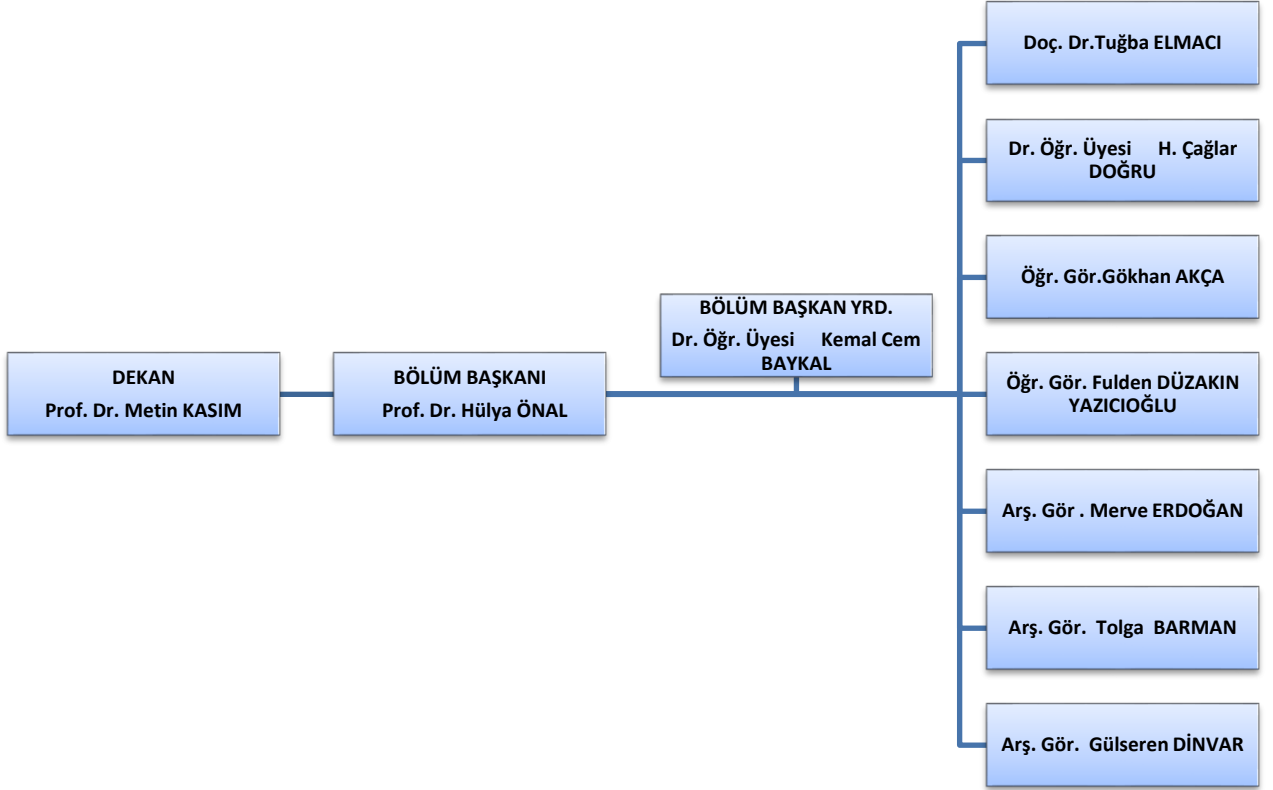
DEKAN
Prof. Dr. Metin KASIM

BÖLÜM BAŞKANI
Prof. Dr. Hülya ÖNAL

BÖLÜM BAŞKAN YRD.
Dr. Öğr. Üyesi Kemal Cem BAYKAL

Doç. Dr.Tuğba ELMACI

Dr. Öğr. Üyesi H. Çağlar DOĞRU

Öğr. Gör.Gökhan AKÇA

Öğr. Gör. Fulden DÜZAKIN YAZICIOĞLU

Arş. Gör . Merve ERDOĞAN

Arş. Gör. Tolga BARMAN

Arş. Gör. Gülseren DİNVAR